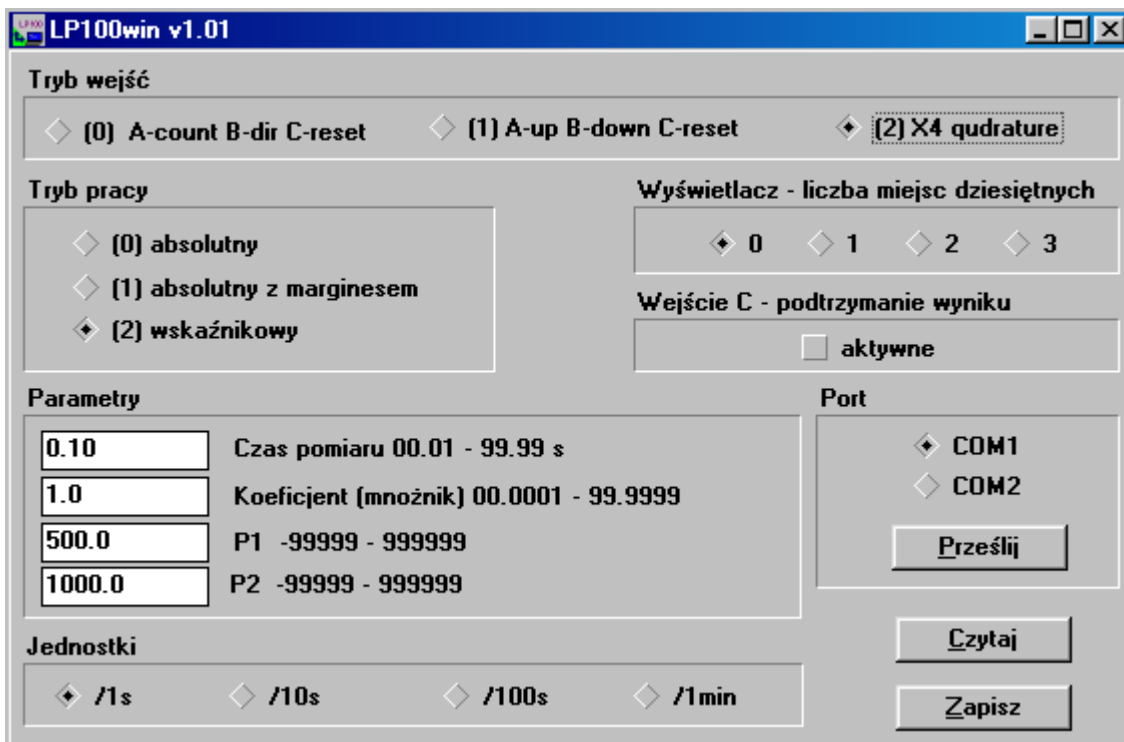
LP100win v1.01

Tryb wejść

(0) A-count B-dir C-reset
(1) A-up B-down C-reset
(2) X4 qudrature

Tryb pracy

(0) absolutny
(1) absolutny z marginesem
(2) wskaźnikowy

Wyświetlacz - liczba miejsc dziesiętnych

0 1 2 3

Wejście C - podtrzymanie wyniku

aktywne

Parametry

0.10 Czas pomiaru 00.01 - 99.99 s
1.0 Koeficjent (mnożnik) 00.0001 - 99.9999
500.0 P1 -99999 - 999999
1000.0 P2 -99999 - 999999

Port

COM1
COM2

Prześlij

Jednostki

/1s /10s /100s /1min

Czytaj

Zapisz